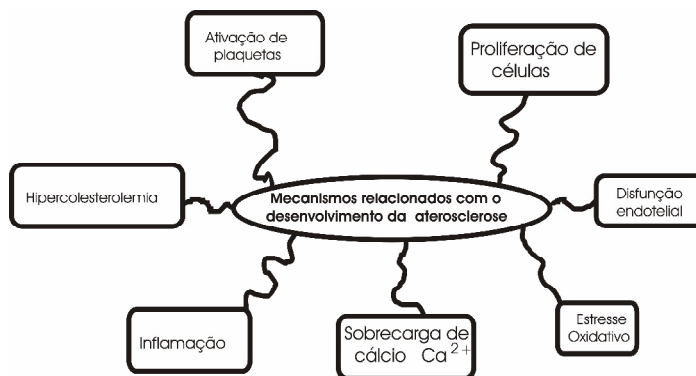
Ativação de plaquetas

Proliferação de células

Hipercolesterolemia

Mecanismos relacionados com o desenvolvimento da aterosclerose

Disfunção endotelial

Inflamação

Sobrecarga de cálcio $Ca^{2+}$

Estresse Oxidativo